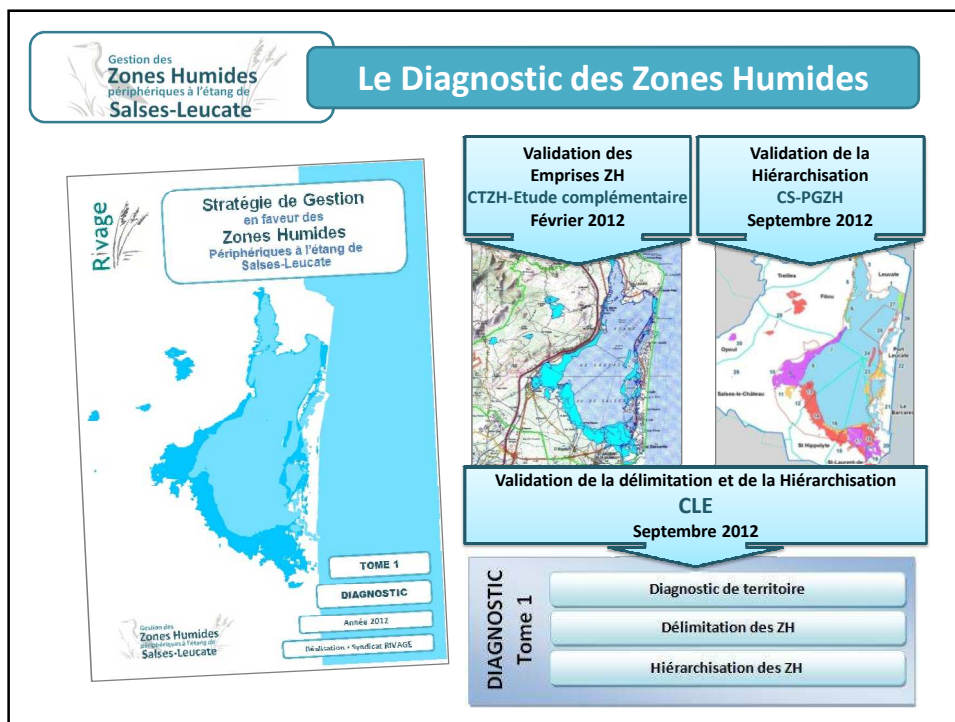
Gestion des
Zones Humides
périphériques à l'étang de
Salses-Leucate

Le Diagnostic des Zones Humides

RIVAGE

Stratégie de Gestion
en faveur des
Zones Humides
Périphériques à l'étang de
Salses-Leucate

TOME 1

DIAGNOSTIC

Année 2012

Réalisation : Syndicat RIVAGE

Gestion des
Zones Humides
périphériques à l'étang de
Salses-Leucate

Validation des
Emprises ZH
CTZH-Etude complémentaire
Février 2012

Validation de la
Hiérarchisation
CS-PGZH
Septembre 2012

Treilles
Leucate
Fitou
Opoul
Port Leucate
Salses-le-Château
Le Barcarès
St Hippolyte
St-Laurent-de-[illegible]

Validation de la délimitation et de la Hiérarchisation
CLE
Septembre 2012

DIAGNOSTIC
Tome 1

Diagnostic de territoire

Délimitation des ZH

Hiérarchisation des ZH